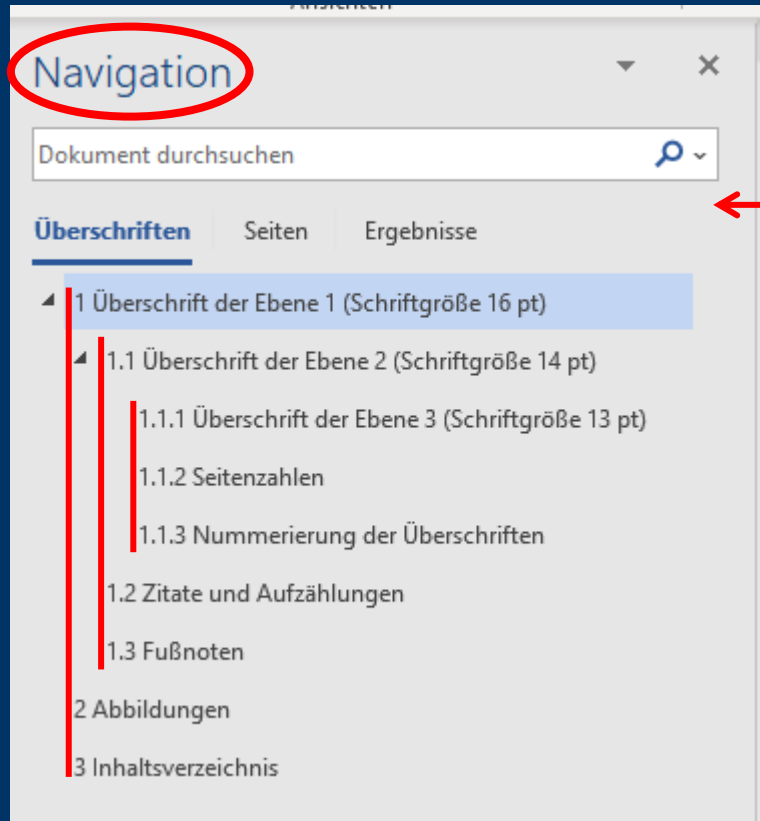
Ansichten

Navigation

Dokument durchsuchen

Überschriften Seiten Ergebnisse

1 Überschrift der Ebene 1 (Schriftgröße 16 pt)
1.1 Überschrift der Ebene 2 (Schriftgröße 14 pt)
1.1.1 Überschrift der Ebene 3 (Schriftgröße 13 pt)
1.1.2 Seitenzahlen
1.1.3 Nummerierung der Überschriften
1.2 Zitate und Aufzählungen
1.3 Fußnoten
2 Abbildungen
3 Inhaltsverzeichnis